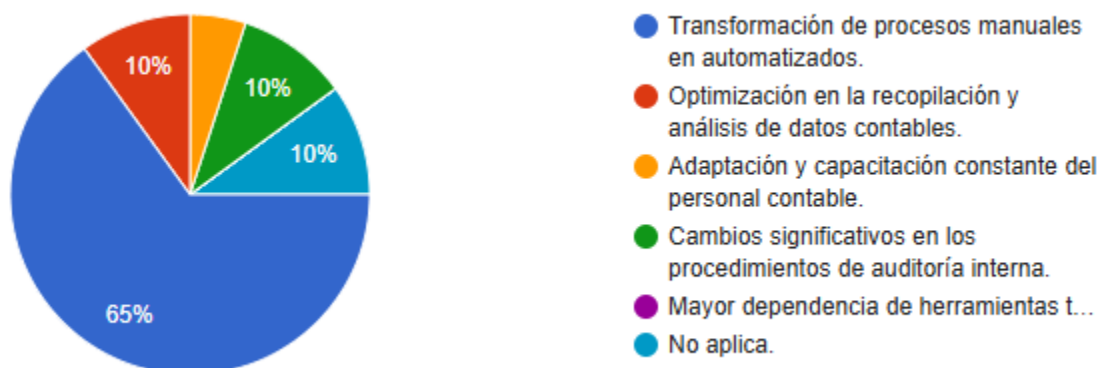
10%

10%

10%

65%

Transformación de procesos manuales en automatizados.

Optimización en la recopilación y análisis de datos contables.

Adaptación y capacitación constante del personal contable.

Cambios significativos en los procedimientos de auditoría interna.

Mayor dependencia de herramientas t…

No aplica.